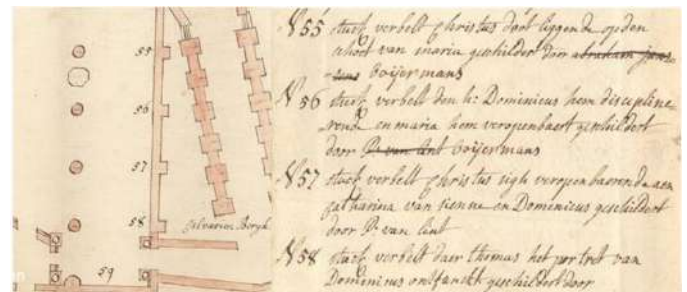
55
56
57
58
59
Alvarus Borgh

N 55 stuck verbelt christus doot liggende op den schoot van maria geschildert door abraham janssens boijermans

N 56 stuck verbelt den h: Dominicus hem disciplinerende en maria hem veropenbaert geschildert door P. van lint boijermans

N 57 stuck verbelt christus sigh verопenbaerende aen catharina van sienne en Dominicus geschildert door P. van lint

N 58 stuck verbelt daer thomas het portret van Dominicus ontfanght geschildert door